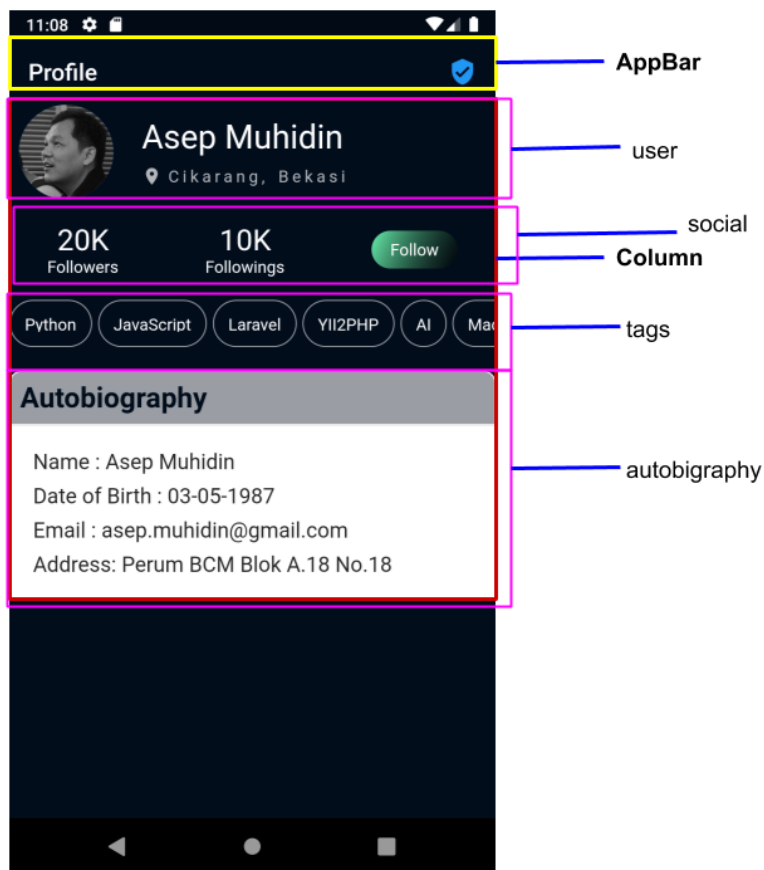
11:08

Profile

AppBar

Asep Muhidin

Cikarang, Bekasi

user

20K
Followers

10K
Followings

Follow

social

Column

Python
JavaScript
Laravel
YII2PHP
AI
Ma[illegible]

tags

Autobiography

Name : Asep Muhidin
Date of Birth : 03-05-1987
Email : asep.muhidin@gmail.com
Address: Perum BCM Blok A.18 No.18

autobigraphy